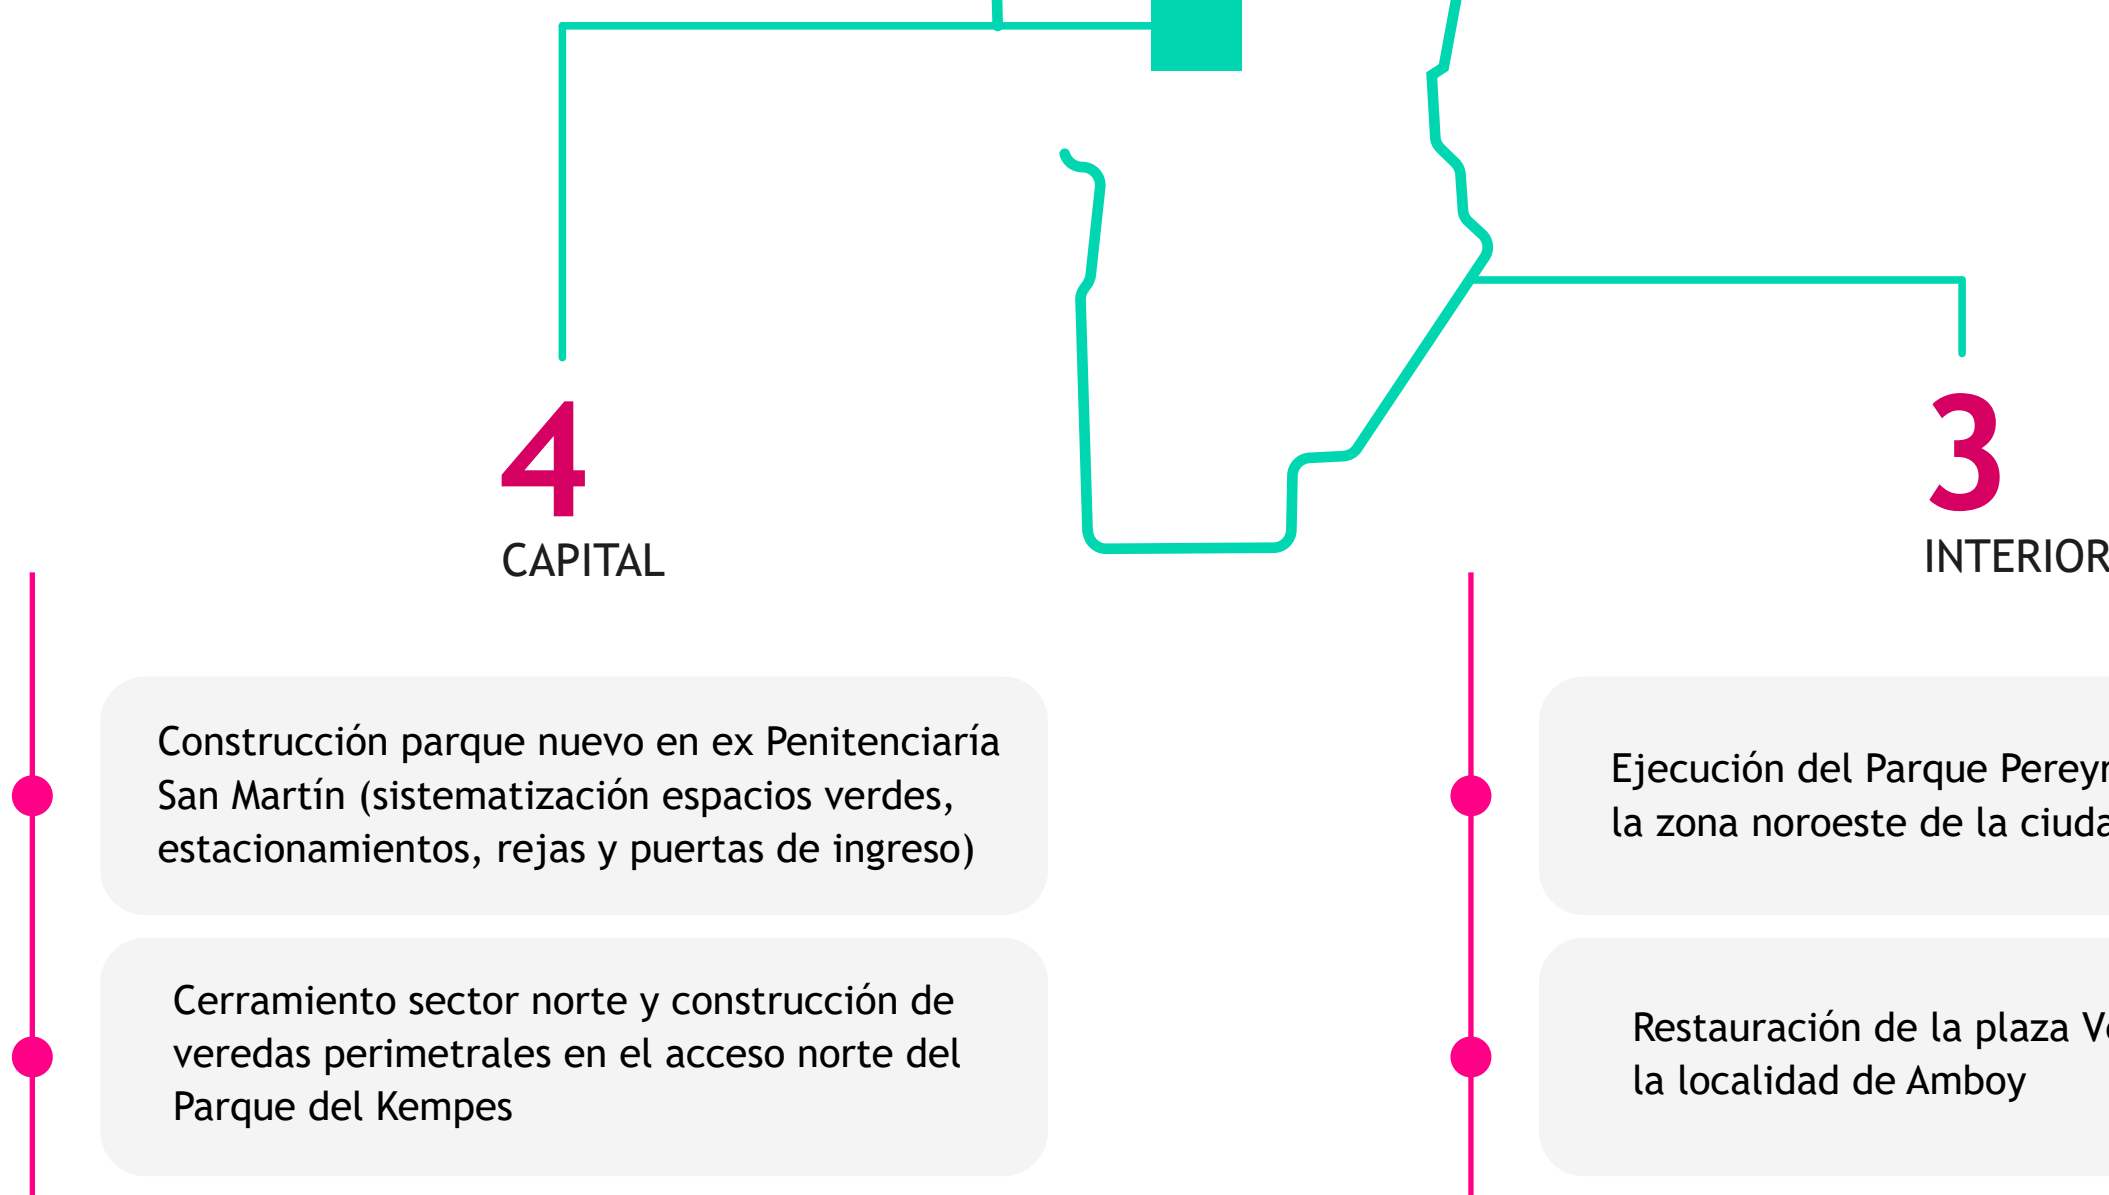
4

CAPITAL

3

INTERIOR

Construcción parque nuevo en ex Penitenciaría San Martín (sistematización espacios verdes, estacionamientos, rejas y puertas de ingreso)

Cerramiento sector norte y construcción de veredas perimetrales en el acceso norte del Parque del Kempes

Ejecución del Parque Pereyr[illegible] la zona noroeste de la ciuda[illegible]

Restauración de la plaza V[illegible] la localidad de Amboy